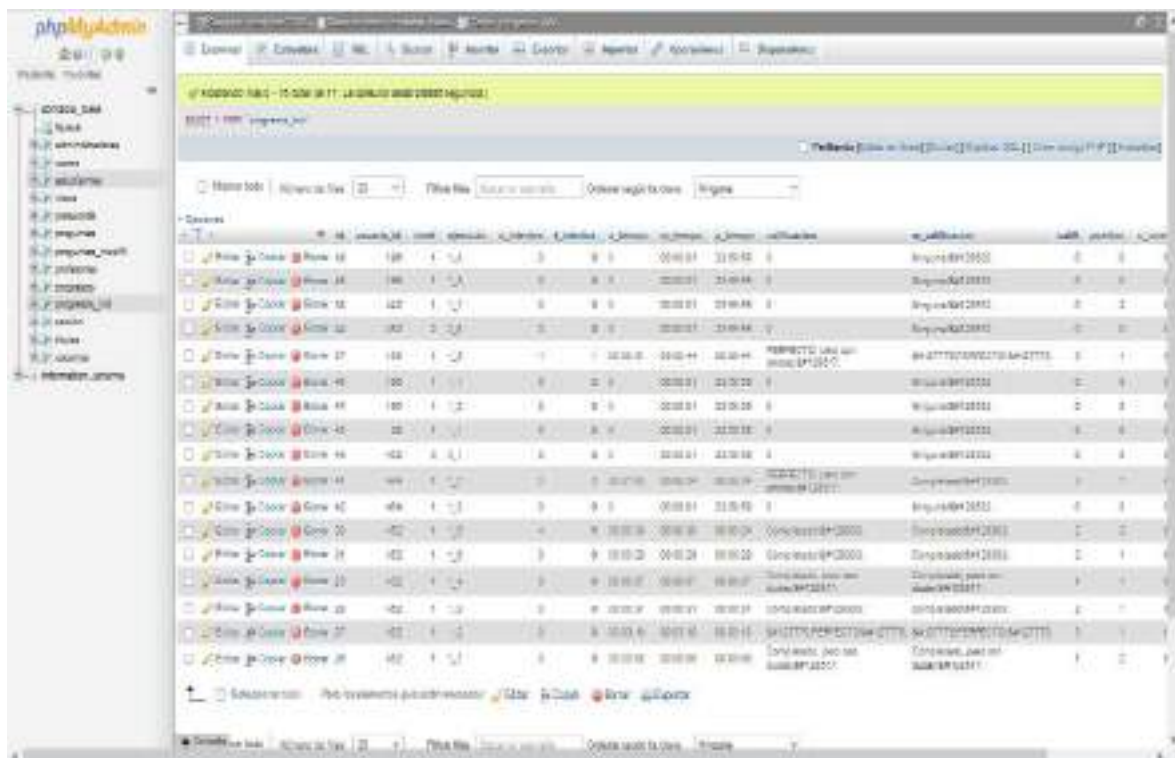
phpMyAdmin

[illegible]

Examinar | Estructura | SQL | Buscar | Insertar | Exportar | Importar | Operaciones | Disparadores

✓ Mostrando filas 0 - 15 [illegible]

SELECT * FROM `progreso_bd`

Perfilando [ Editar en línea ] [ Editar ] [ Explicar SQL ] [ Crear código PHP ] [ Actualizar ]

Mostrar todo | Número de filas: 25 | Filtrar filas: Buscar en esta tabla | Ordenar según la clave: Ninguna

+ Opciones

Editar | Copiar | Borrar

Seleccionar todo | Para los elementos que están marcados: Editar | Copiar | Borrar | Exportar

Mostrar todo | Número de filas: 25 | Filtrar filas: Buscar en esta tabla | Ordenar según la clave: Ninguna